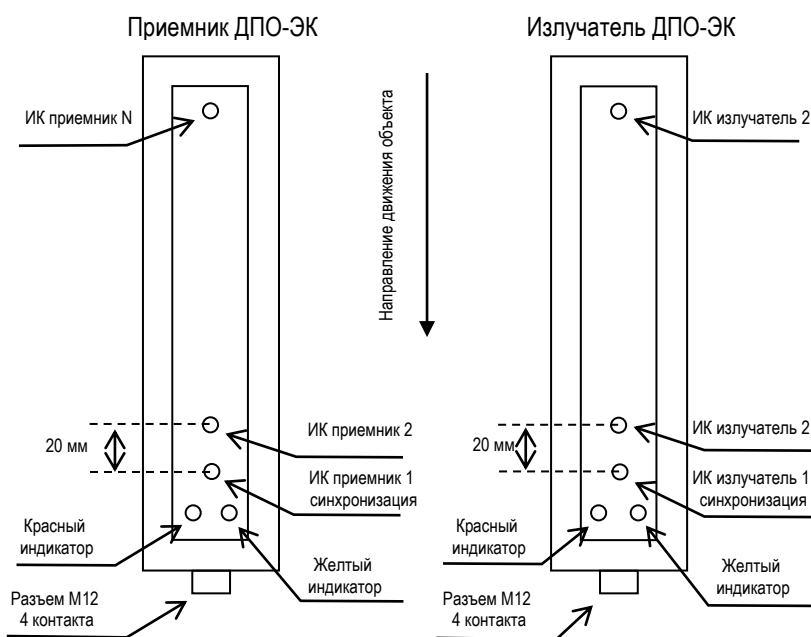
Приемник ДПО-ЭК

Излучатель ДПО-ЭК

ИК приемник N

Направление движения объекта

ИК излучатель 2

20 мм

ИК приемник 2

ИК приемник 1 синхронизация

Красный индикатор

Желтый индикатор

Разъем М12 4 контакта

20 мм

ИК излучатель 2

ИК излучатель 1 синхронизация

Красный индикатор

Желтый индикатор

Разъем М12 4 контакта